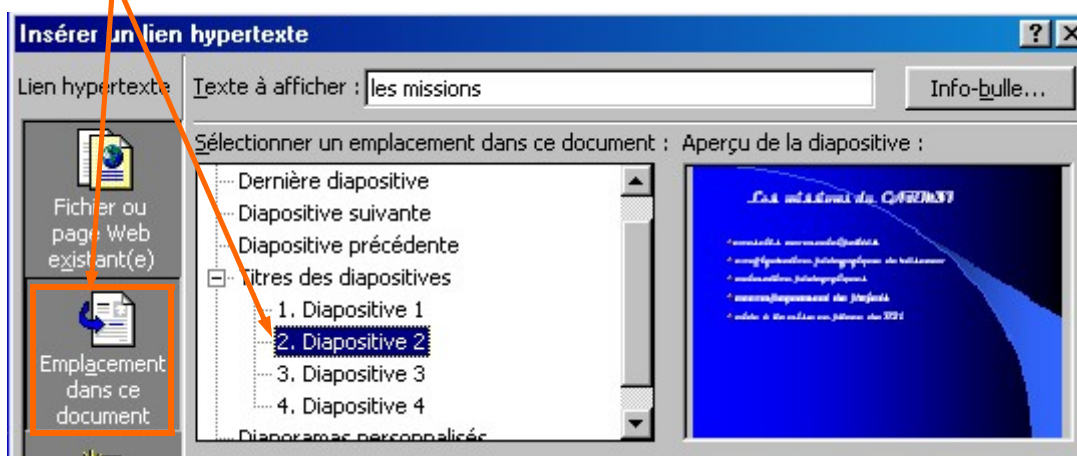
Insérer un lien hypertexte

?

Lien hypertexte

Texte à afficher : les missions

Info-bulle...

Sélectionner un emplacement dans ce document :

Aperçu de la diapositive :

Fichier ou page Web existant(e)

Emplacement dans ce document

Dernière diapositive
Diapositive suivante
Diapositive précédente
Titres des diapositives
1. Diapositive 1
2. Diapositive 2
3. Diapositive 3
4. Diapositive 4
Diaporamas personnalisés

Les missions du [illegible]

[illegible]
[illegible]
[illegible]
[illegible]
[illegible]